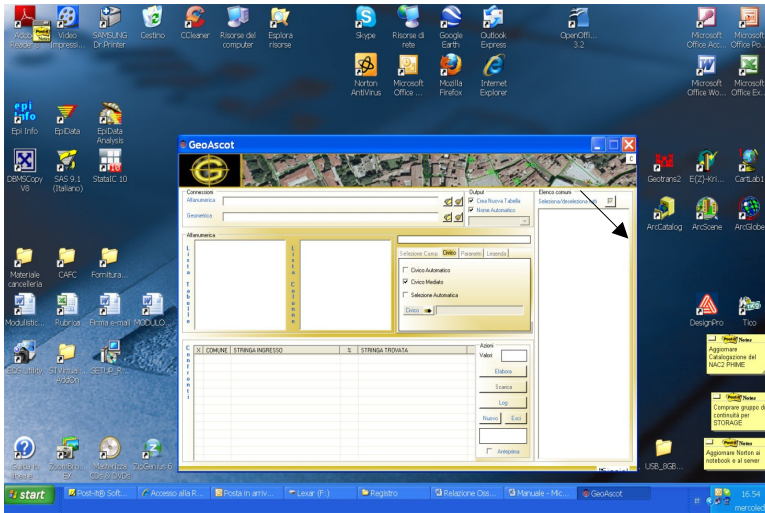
Adobe Reader
Video Impressi...
SAMSUNG Dr.Printer
Cestino
CCleaner
Risorse del computer
Esplora risorse
Skype
Risorse di rete
Google Earth
Outlook Express
OpenOffi... 3.2
Microsoft Office Acc...
Microsoft Office Po...
Norton AntiVirus
Microsoft Office ...
Mozilla Firefox
Internet Explorer
Microsoft Office Wo...
Microsoft Office Ex...
Epi Info
EpiData
EpiData Analysis
DBMSCopy V8
SAS 9.1 (Italiano)
StataIC 10
Geotrans2
E(Z)-Kri...
CartLab1
ArcCatalog
ArcScene
ArcGlobe
Materiale cancelleria
CAFC
Fornitura...
Modulistic...
Rubrica
Firma e-mail
MODULO...
DesignPro
Tico
SAS Utility
ST Virtual... Add0n
SETUP_R...
Guida in linea
Zoombro... EX
Masterizza CDs & DVDs
TipGenius 6
USB_8GB...

GeoAscot
Connessioni
Alfanumerica
Geometrica
Output
Crea Nuova Tabella
Nome Automatico
Elenco comuni
Seleziona/deseleziona tutti
Alfanumerica
Lista Tabelle
Lista Colonne
Selezione Campi
Civico
Parametri
Legenda
Civico Automatico
Civico Mediato
Selezione Automatica
Civico
Confronti
X
COMUNE
STRINGA INGRESSO
%
STRINGA TROVATA
Azioni
Valori
Elabora
Scarica
Log
Nuovo
Esci
Anteprima

Post-it® Notes
Aggiornare Catalogazione del NAC2 PHIME

Post-it® Notes
Comprare gruppo di continuità per STORAGE

Post-it® Notes
Aggiornare Norton ai notebook e al server

start
Post-it® Soft...
Accesso alla R...
Posta in arriv...
Lexar (F:)
Registro
Relazione Ossi...
Manuale - Mic...
GeoAscot
16.54
mercoled